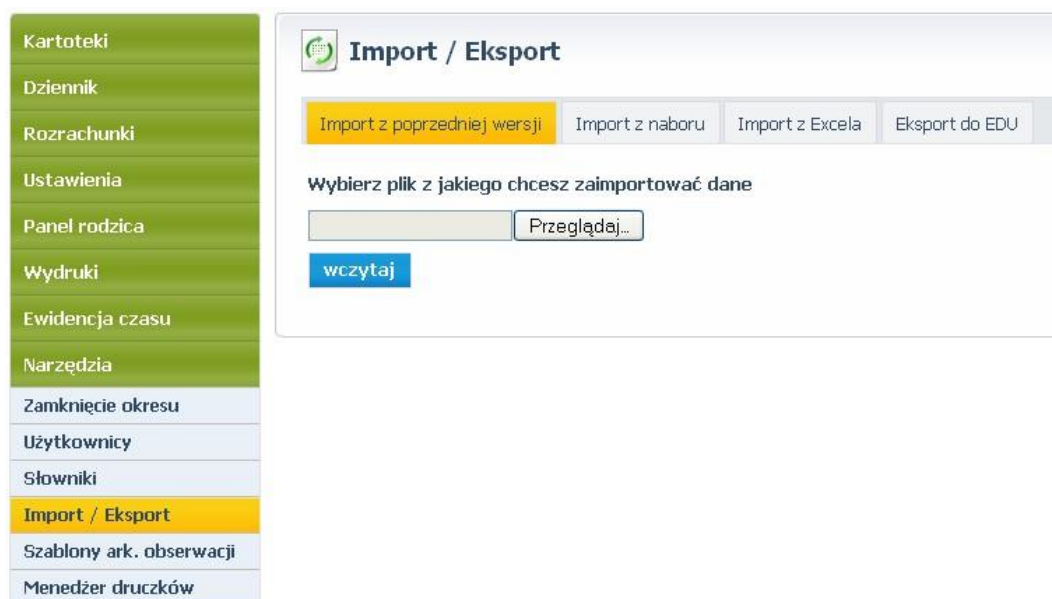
Kartoteki
Dziennik
Rozrachunki
Ustawienia
Panel rodzica
Wydruki
Ewidencja czasu
Narzędzia
Zamknięcie okresu
Użytkownicy
Słowniki
Import / Eksport
Szablony ark. obserwacji
Menedżer druczków

Import / Eksport

Import z poprzedniej wersji | Import z naboru | Import z Excela | Eksport do EDU

Wybierz plik z jakiego chcesz zaimportować dane

Przeglądaj...

wczytaj